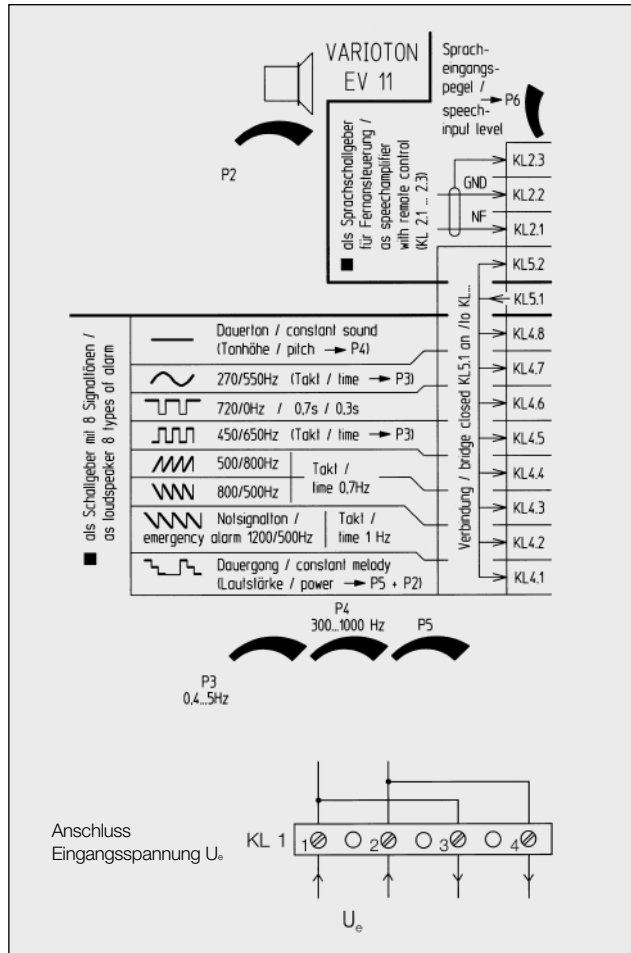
VARIOTON EV 11

Spracheingangspegel / speech-input level → P6

P2

■ als Sprachschallgeber für Fernsteuerung / as speechamplifier with remote control (KL 2.1 ... 2.3)

GND

NF

KL2.3
KL2.2
KL2.1
KL5.2
KL5.1

■ als Schallgeber mit 8 Signaltönen / as loudspeaker 8 types of alarm

| | |
|---|---|
| Dauerton / constant sound (Tonhöhe / pitch → P4) | |
| 270/550Hz (Takt / time → P3) | |
| 720/0Hz / 0,7s / 0,3s | |
| 450/650Hz (Takt / time → P3) | |
| 500/800Hz | Takt / time 0,7Hz |
| 800/500Hz | |
| Notsignalton / emergency alarm 1200/500Hz | Takt / time 1 Hz |
| Dauergong / constant melody (Lautstärke / power → P5 + P2) | |

Verbindung / bridge closed KL5.1 an /to KL...

KL4.8
KL4.7
KL4.6
KL4.5
KL4.4
KL4.3
KL4.2
KL4.1

P4
300...1000 Hz

P5

P3
0,4...5Hz

Anschluss Eingangsspannung Uₑ

KL 1

1 2 3 4

$U_e$